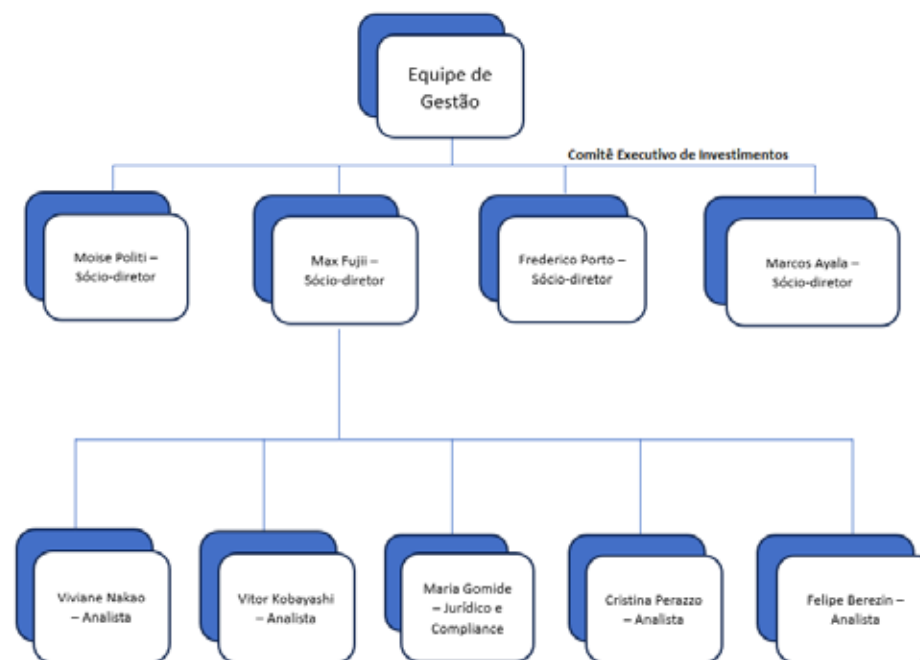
Equipe de Gestão

Comitê Executivo de Investimentos

Moise Politi – Sócio-diretor

Max Fujii – Sócio-diretor

Frederico Porto – Sócio-diretor

Marcos Ayala – Sócio-diretor

Viviane Nakao – Analista

Vitor Kobayashi – Analista

Maria Gomide – Jurídico e Compliance

Cristina Perazzo – Analista

Felipe Berezin – Analista